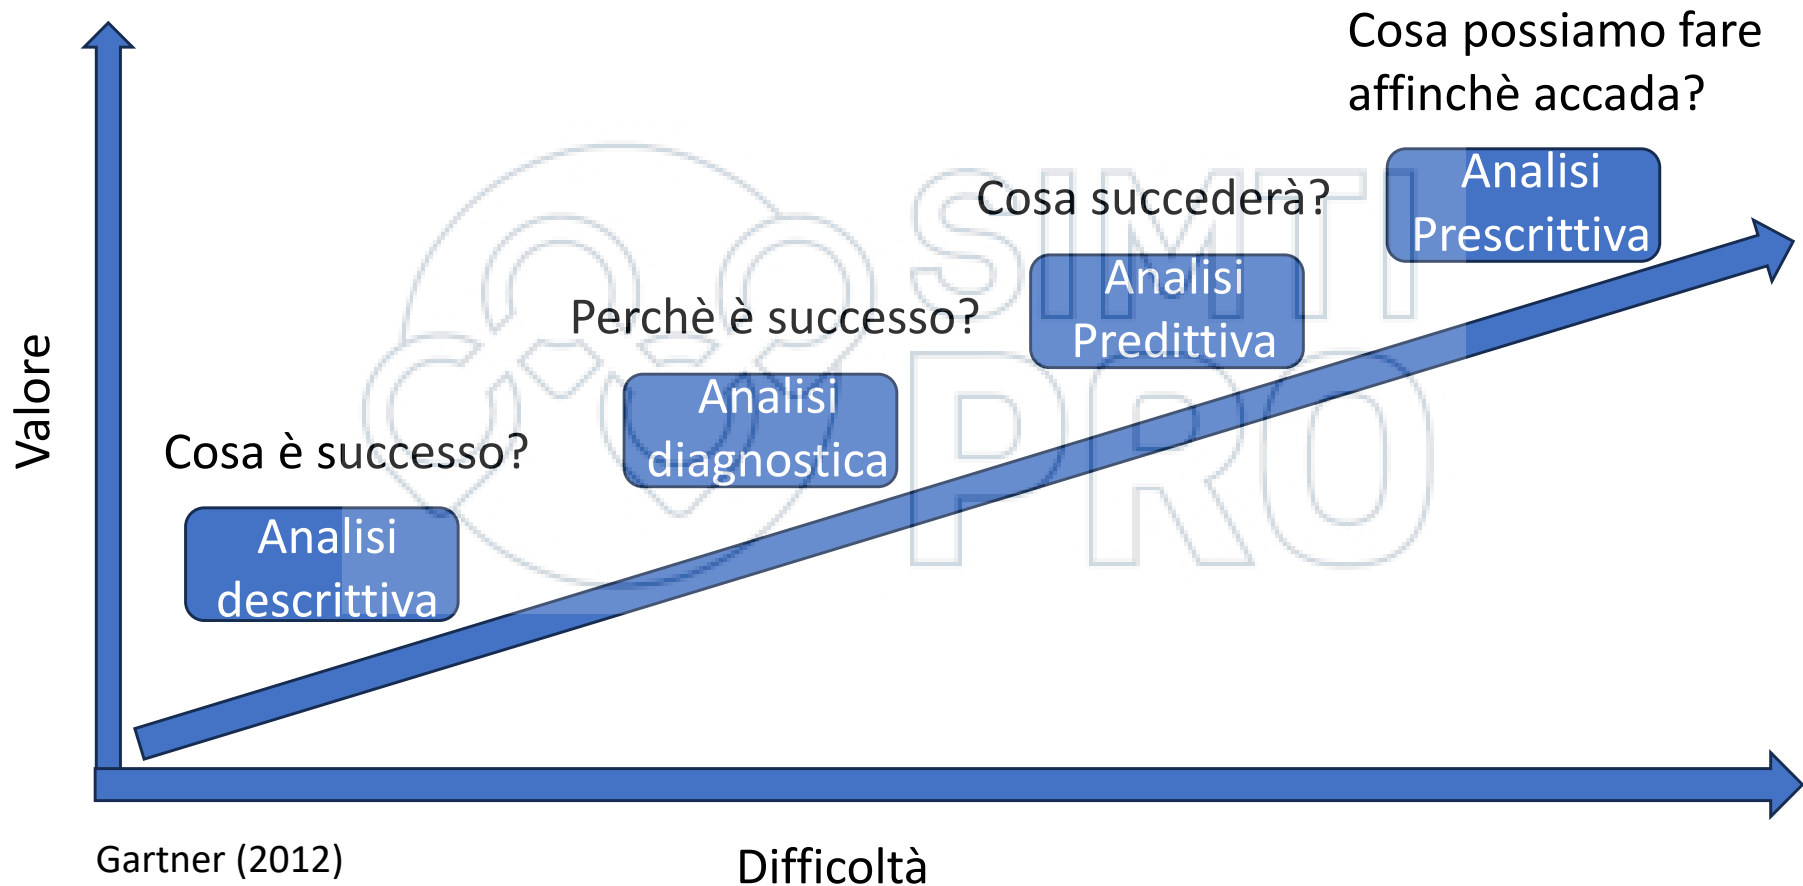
Cosa possiamo fare affinchè accada?

Analisi Prescrittiva

Cosa succederà?

Analisi Predittiva

Perchè è successo?

Analisi diagnostica

Cosa è successo?

Analisi descrittiva

Valore

SIMTI PRO

Gartner (2012)

Difficoltà